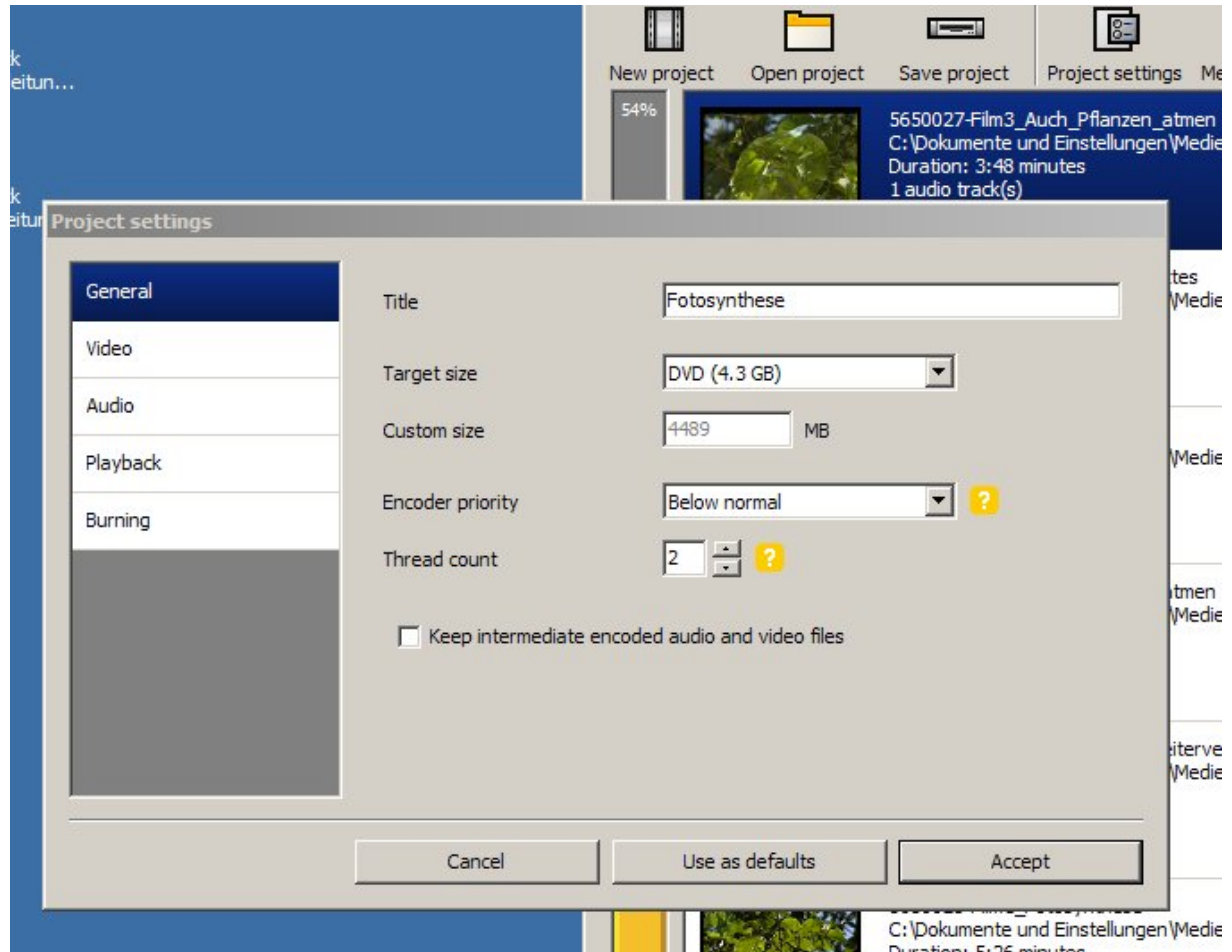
k
eitun...

k
eitun

New project Open project Save project Project settings Me

54%

5650027-Film3_Auch_Pflanzen_atmen
C:\Dokumente und Einstellungen\Medie
Duration: 3:48 minutes
1 audio track(s)

Project settings

General
Video
Audio
Playback
Burning

Title Fotosynthese

Target size DVD (4.3 GB)

Custom size 4489 MB

Encoder priority Below normal ?

Thread count 2 ?

Keep intermediate encoded audio and video files

tes
\Medie

\Medie

tmen
\Medie

iterve
\Medie

Cancel Use as defaults Accept

C:\Dokumente und Einstellungen\Medie
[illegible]